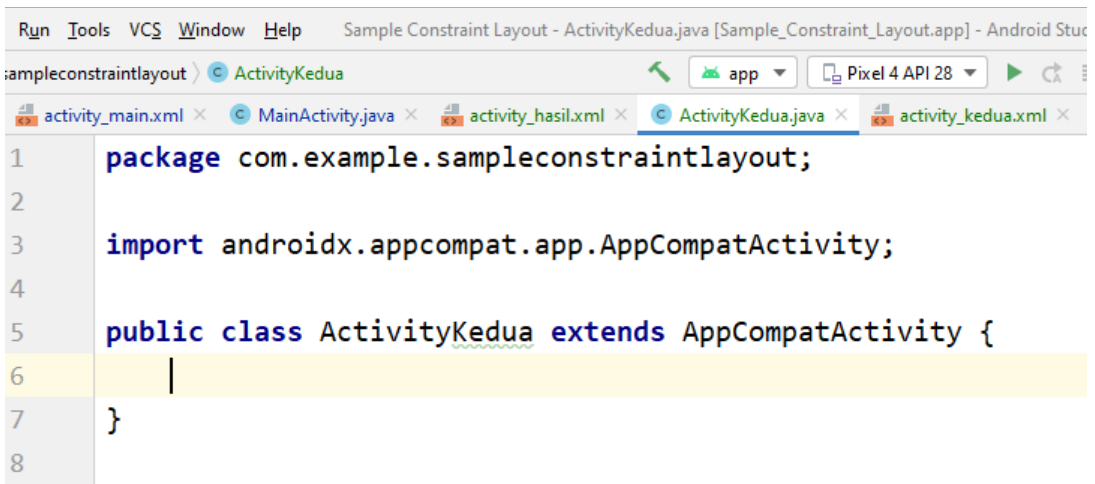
Run Tools VCS Window Help Sample Constraint Layout - ActivityKedua.java [Sample_Constraint_Layout.app] - Android Stud

sampleconstraintlayout 〉 C ActivityKedua
app ▾ Pixel 4 API 28 ▾

activity_main.xml × C MainActivity.java × activity_hasil.xml × C ActivityKedua.java × activity_kedua.xml ×

1 package com.example.sampleconstraintlayout;
2
3 import androidx.appcompat.app.AppCompatActivity;
4
5 public class ActivityKedua extends AppCompatActivity {
6
7 }
8